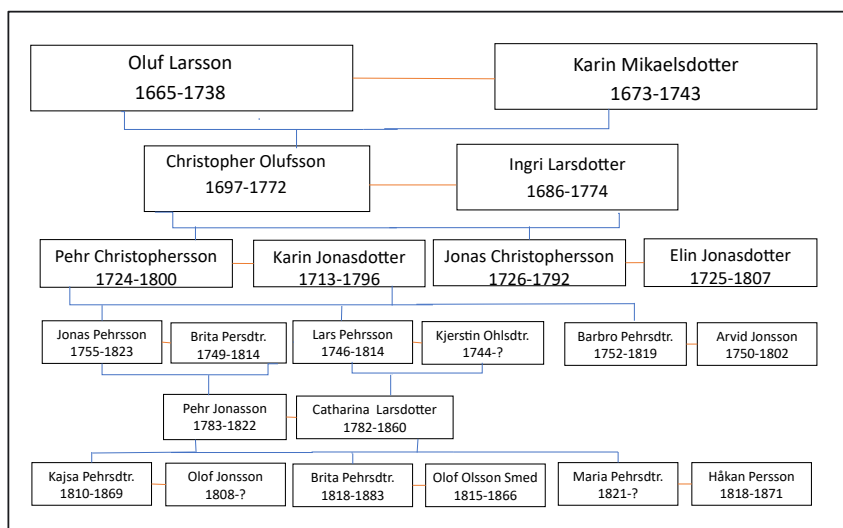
Oluf Larsson
1665-1738

Karin Mikaelsdotter
1673-1743

Christopher Olufsson
1697-1772

Ingri Larsdotter
1686-1774

Pehr Christophersson
1724-1800

Karin Jonasdotter
1713-1796

Jonas Christophersson
1726-1792

Elin Jonasdotter
1725-1807

Jonas Pehrsson
1755-1823

Brita Persdtr.
1749-1814

Lars Pehrsson
1746-1814

Kjerstin Ohlsdtr.
1744-?

Barbro Pehrsdtr.
1752-1819

Arvid Jonsson
1750-1802

Pehr Jonasson
1783-1822

Catharina Larsdotter
1782-1860

Kajsa Pehrsdtr.
1810-1869

Olof Jonsson
1808-?

Brita Pehrsdtr.
1818-1883

Olof Olsson Smed
1815-1866

Maria Pehrsdtr.
1821-?

Håkan Persson
1818-1871